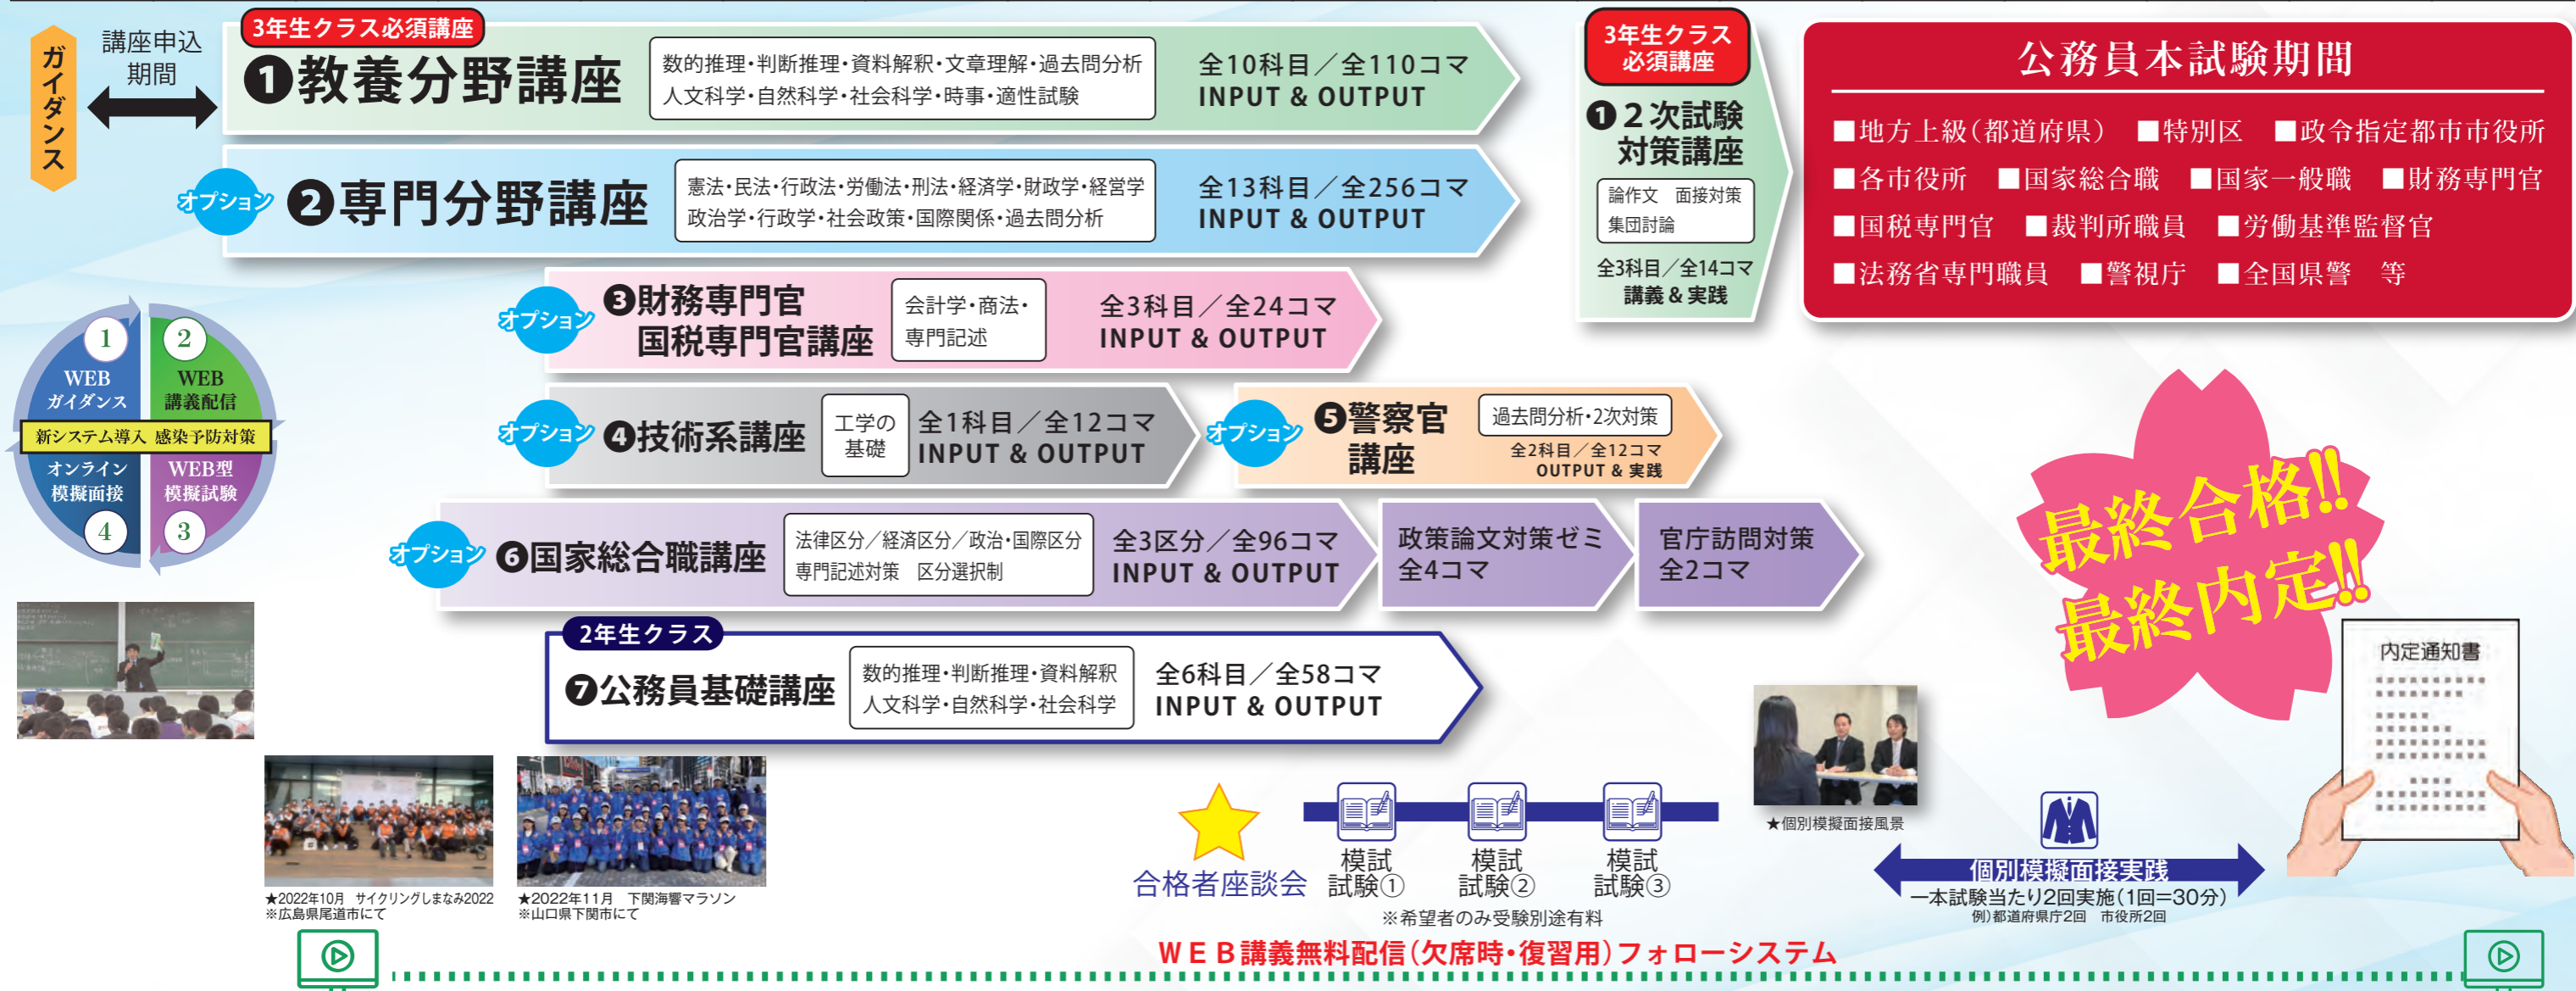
ガイダンス

講座申込期間

3年生クラス必須講座
❶教養分野講座
数的推理・判断推理・資料解釈・文章理解・過去問分析
人文科学・自然科学・社会科学・時事・適性試験
全10科目／全110コマ
INPUT & OUTPUT

オプション
❷専門分野講座
憲法・民法・行政法・労働法・刑法・経済学・財政学・経営学
政治学・行政学・社会政策・国際関係・過去問分析
全13科目／全256コマ
INPUT & OUTPUT

オプション
❸財務専門官 国税専門官講座
会計学・商法・専門記述
全3科目／全24コマ
INPUT & OUTPUT

オプション
❹技術系講座
工学の基礎
全1科目／全12コマ
INPUT & OUTPUT

オプション
❺警察官講座
過去問分析・2次対策
全2科目／全12コマ
OUTPUT & 実践

オプション
❻国家総合職講座
法律区分／経済区分／政治・国際区分
専門記述対策 区分選択制
全3区分／全96コマ
INPUT & OUTPUT
政策論文対策ゼミ
全4コマ
官庁訪問対策
全2コマ

2年生クラス
❼公務員基礎講座
数的推理・判断推理・資料解釈
人文科学・自然科学・社会科学
全6科目／全58コマ
INPUT & OUTPUT

3年生クラス必須講座
❶2次試験対策講座
論作文 面接対策
集団討論
全3科目／全14コマ
講義＆実践

公務員本試験期間
■地方上級（都道府県） ■特別区 ■政令指定都市市役所
■各市役所 ■国家総合職 ■国家一般職 ■財務専門官
■国税専門官 ■裁判所職員 ■労働基準監督官
■法務省専門職員 ■警視庁 ■全国県警 等

1 WEB ガイダンス
2 WEB 講義配信
新システム導入 感染予防対策
オンライン模擬面接 4
WEB型模擬試験 3

最終合格!!
最終内定!!

内定通知書

★2022年10月 サイクリングしまなみ2022
※広島県尾道市にて
★2022年11月 下関海響マラソン
※山口県下関市にて

合格者座談会
模試試験①
模試試験②
模試試験③
※希望者のみ受験別途有料

★個別模擬面接風景
個別模擬面接実践
一本試験当たり2回実施（1回=30分）
例）都道府県庁2回 市役所2回

ＷＥＢ講義無料配信（欠席時・復習用）フォローシステム